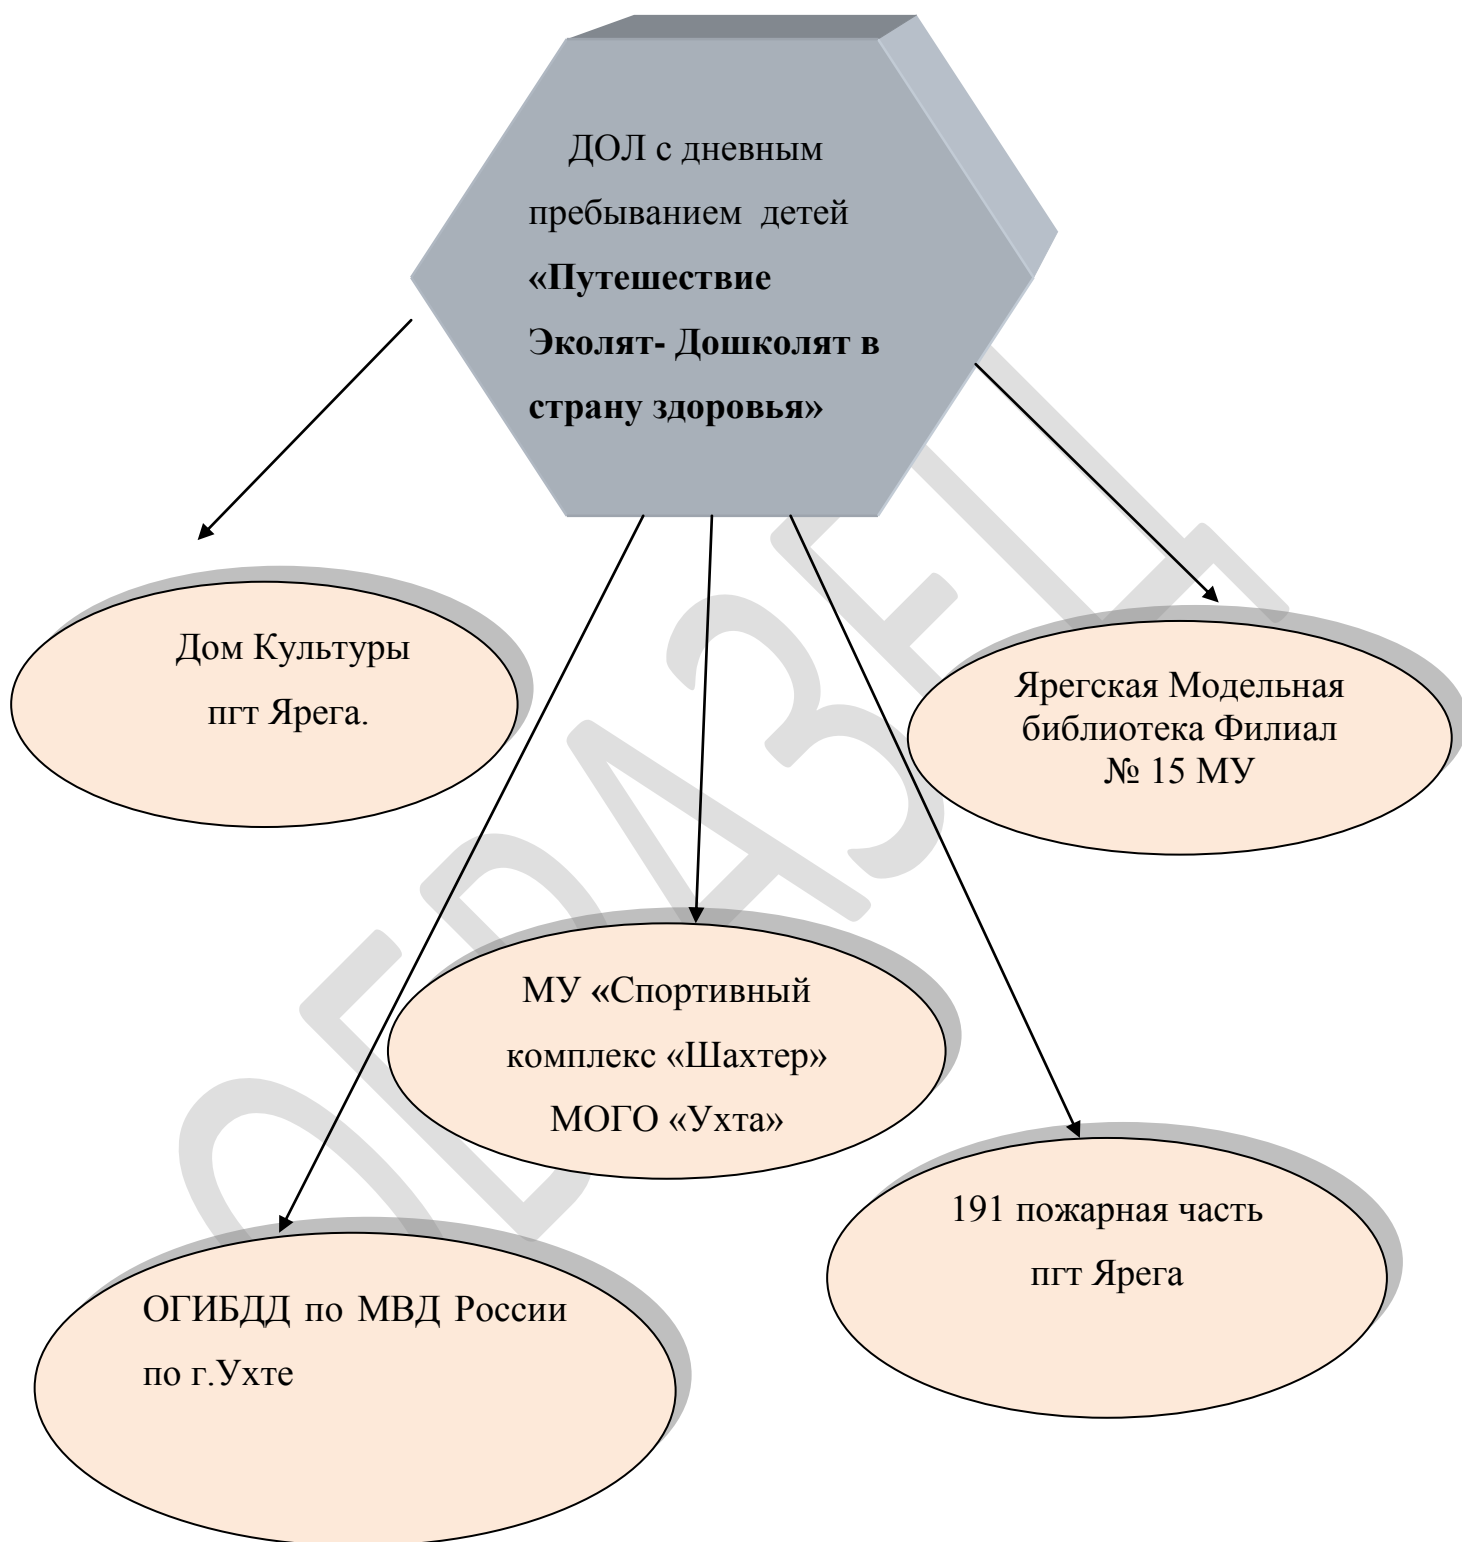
ДОЛ с дневным пребыванием детей **«Путешествие Эколят- Дошколят в страну здоровья»**

Дом Культуры пгт Ярега.

Ярегская Модельная библиотека Филиал № 15 МУ

МУ «Спортивный комплекс «Шахтер» МОГО «Ухта»

191 пожарная часть пгт Ярега

ОГИБДД по МВД России по г.Ухте

ОБРАЗЕЦ